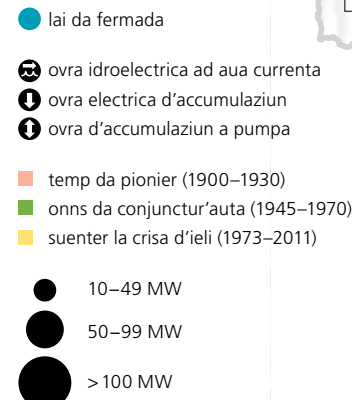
lai da fermada

ovra idroelectrica ad aua currenta
ovra electrica d'accumulaziun
ovra d'accumulaziun a pumpa

temp da pionier (1900–1930)
onns da conjunctur'auta (1945–1970)
suenter la crisa d'ieli (1973–2011)

10–49 MW
50–99 MW
>100 MW